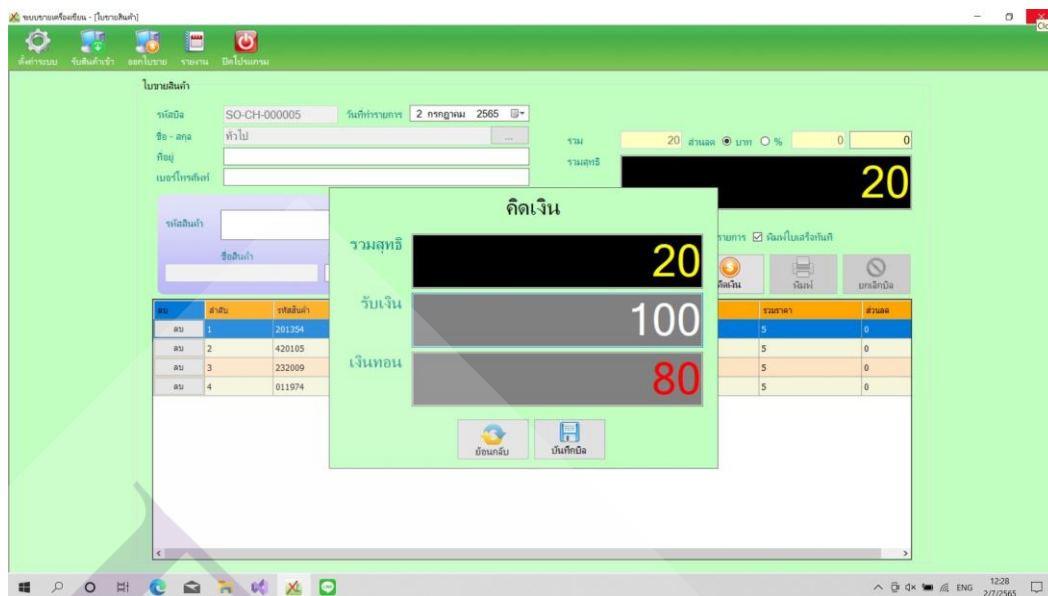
ระบบขายเครื่องเขียน - [ใบขายสินค้า]

ตั้งค่าระบบ รับสินค้าเข้า ออกใบขาย รายงาน ปิดโปรแกรม

ใบขายสินค้า

รหัสบิล SO-CH-000005 วันที่ทำรายการ 2 กรกฎาคม 2565

ชื่อ - สกุล ทั่วไป ...

ที่อยู่

เบอร์โทรศัพท์

รวม 20 ส่วนลด บาท % 0 0

รวมสุทธิ

20

รหัสสินค้า

ชื่อสินค้า

รายการ ☑ พิมพ์ใบเสร็จทันที

คิดเงิน พิมพ์ ยกเลิกบิล

| ลบ | ลำดับ | รหัสสินค้า | | รวมราคา | ส่วนลด |
|---|---|---|---|---|---|
| ลบ | 1 | 201354 | | 5 | 0 |
| ลบ | 2 | 420105 | | 5 | 0 |
| ลบ | 3 | 232009 | | 5 | 0 |
| ลบ | 4 | 011974 | | 5 | 0 |

คิดเงิน

รวมสุทธิ 20

รับเงิน 100

เงินทอน 80

ย้อนกลับ บันทึกบิล

ENG 12:28 2/7/2565